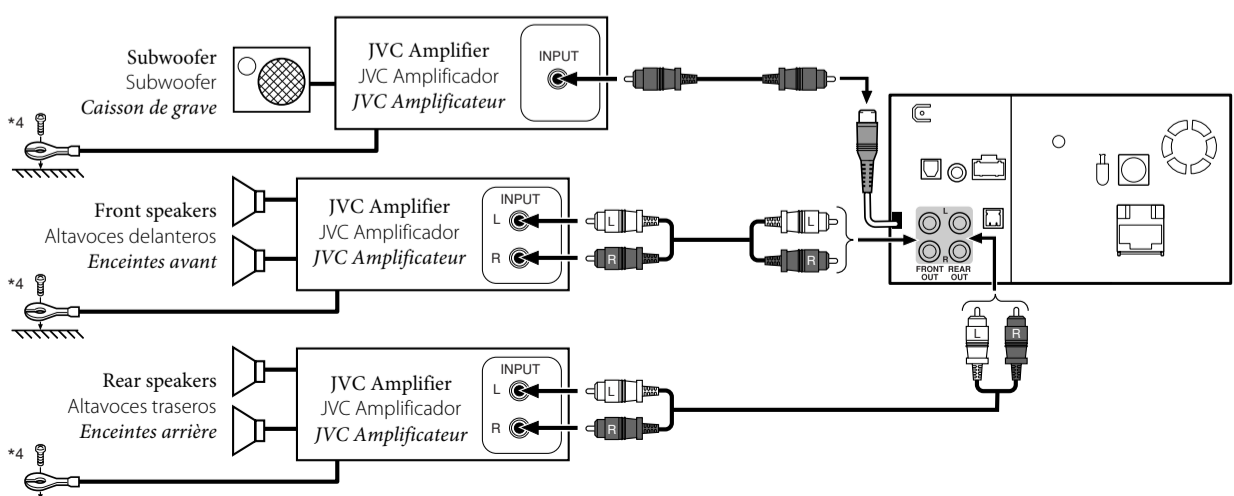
Subwoofer
Subwoofer
*Caisson de grave*

*4

JVC Amplifier
JVC Amplificador
*JVC Amplificateur*

INPUT

Front speakers
Altavoces delanteros
*Enceintes avant*

*4

JVC Amplifier
JVC Amplificador
*JVC Amplificateur*

INPUT
L
R

L
R
L
R

L
R
FRONT OUT
REAR OUT

Rear speakers
Altavoces traseros
*Enceintes arrière*

*4

JVC Amplifier
JVC Amplificador
*JVC Amplificateur*

INPUT
L
R

L
R

L
R